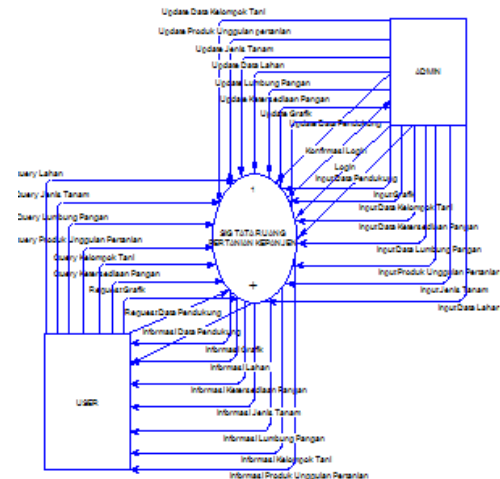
Update Data Kelompok Tani
Update Produk Unggulan pertanian
Update Jenis Tanam
Update Data Lahan
Update Lumbung Pangan
Update Ketersediaan Pangan
Update Grafik
Update Data Pendukung
Konfirmasi Login
Login
Input Data Pendukung
Input Grafik
Input Data Kelompok Tani
Input Data Ketersediaan Pangan
Input Data Lumbung Pangan
Input Produk Unggulan Pertanian
Input Jenis Tanam
Input Data Lahan

ADMIN

Query Lahan
Query Jenis Tanam
Query Lumbung Pangan
Query Produk Unggulan Pertanian
Query Kelompok Tani
Query Ketersediaan Pangan
Request Grafik
Request Data Pendukung

1
SIG TATA RUANG PERTANIAN KEPANJEN
+

Informasi Data Pendukung
Informasi Grafik
Informasi Lahan
Informasi Ketersediaan Pangan
Informasi Jenis Tanam
Informasi Lumbung Pangan
Informasi Kelompok Tani
Informasi Produk Unggulan Pertanian

USER